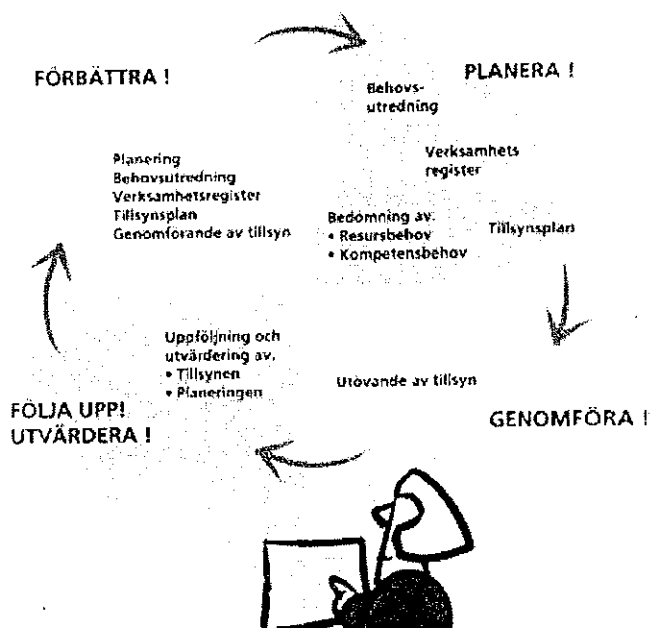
FÖRBÄTTRA !

PLANERA !

Behovs-utredning

Verksamhets register

Tillsynsplan

Bedömning av:
• Resursbehov
• Kompetensbehov

Planering
Behovsutredning
Verksamhetsregister
Tillsynsplan
Genomförande av tillsyn

Uppföljning och utvärdering av.
• Tillsynen
• Planeringen

Utövande av tillsyn

FÖLJA UPP!
UTVÄRDERA !

GENOMFÖRA !